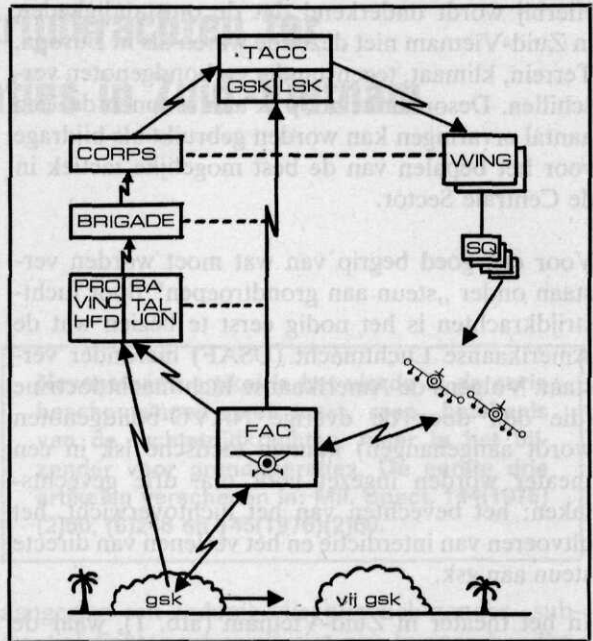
TACC
GSK LSK
CORPS
WING
BRIGADE
SQ
PRO VINC HFD
BA TAL JON
FAC
gsk
vij gsk

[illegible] in Zuid-Vietnam niet direct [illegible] in Europa. Terrein, klimaat, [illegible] verschillen. Desondanks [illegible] aantal ervaringen kan worden gebruikt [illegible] voor het bepalen van de best mogelijke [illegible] de Centrale Sector.

Voor een goed begrip van wat moet worden verstaan onder „steun aan grondtroepen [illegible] strijdkrachten is het nodig eerst te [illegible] de Amerikaanse Luchtmacht (USAF) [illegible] verstaat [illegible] die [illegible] worden aangemeld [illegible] theater worden ingezet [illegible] taken; het bevechten van het luchtoverwicht, het uitvoeren van interdictie en het uitvoeren van directe steun aanvals.

In het theater in Zuid-Vietnam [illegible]